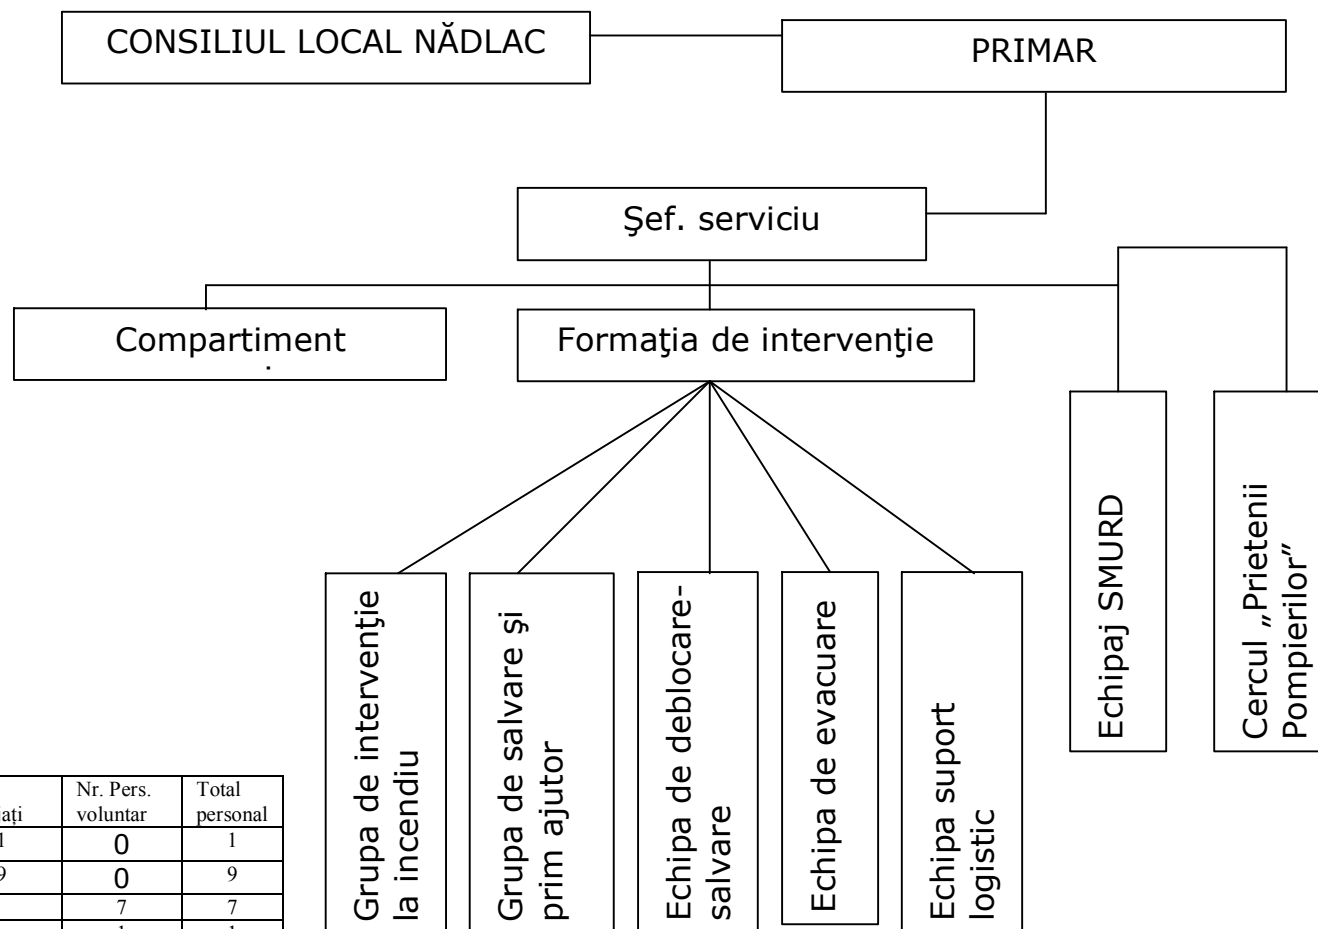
CONSILIUL LOCAL NĂDLAC

PRIMAR

Şef. serviciu

Compartiment

Formaţia de intervenţie

Echipaj SMURD

Cercul „Prietenii Pompierilor”

Grupa de intervenţie la incendiu

Grupa de salvare şi prim ajutor

Echipa de deblocare-salvare

Echipa de evacuare

Echipa suport logistic

| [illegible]ați | Nr. Pers. voluntar | Total personal |
|---|---|---|
| 1 | 0 | 1 |
| 9 | 0 | 9 |
| | 7 | 7 |
| | 1 | 1 |